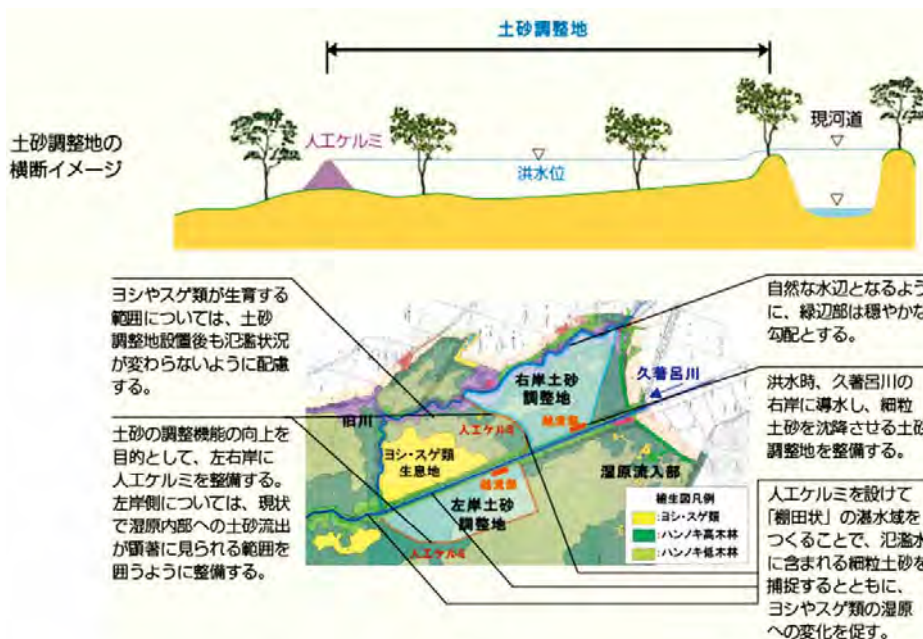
土砂調整地

土砂調整地の横断イメージ

人工ケルミ

現河道

洪水位

ヨシやスゲ類が生育する範囲については、土砂調整地設置後も氾濫状況が変わらないように配慮する。

土砂の調整機能の向上を目的として、左右岸に人工ケルミを整備する。左岸側については、現状で湿原内部への土砂流出が顕著に見られる範囲を囲うように整備する。

自然な水辺となるように、緑辺部は穏やかな勾配とする。

洪水時、久著呂川の右岸に導水し、細粒土砂を沈降させる土砂調整地を整備する。

人工ケルミを設けて「棚田状」の湛水域をつくることで、氾濫水に含まれる細粒土砂を捕捉するとともに、ヨシやスゲ類の湿原への変化を促す。

右岸土砂調整地

久著呂川

旧川

人工ケルミ

越流部

ヨシ・スゲ類生息地

湿原流入部

越流部

左岸土砂調整地

人工ケルミ

植生図凡例
:ヨシ・スゲ類
:ハンノキ高木林
:ハンノキ低木林